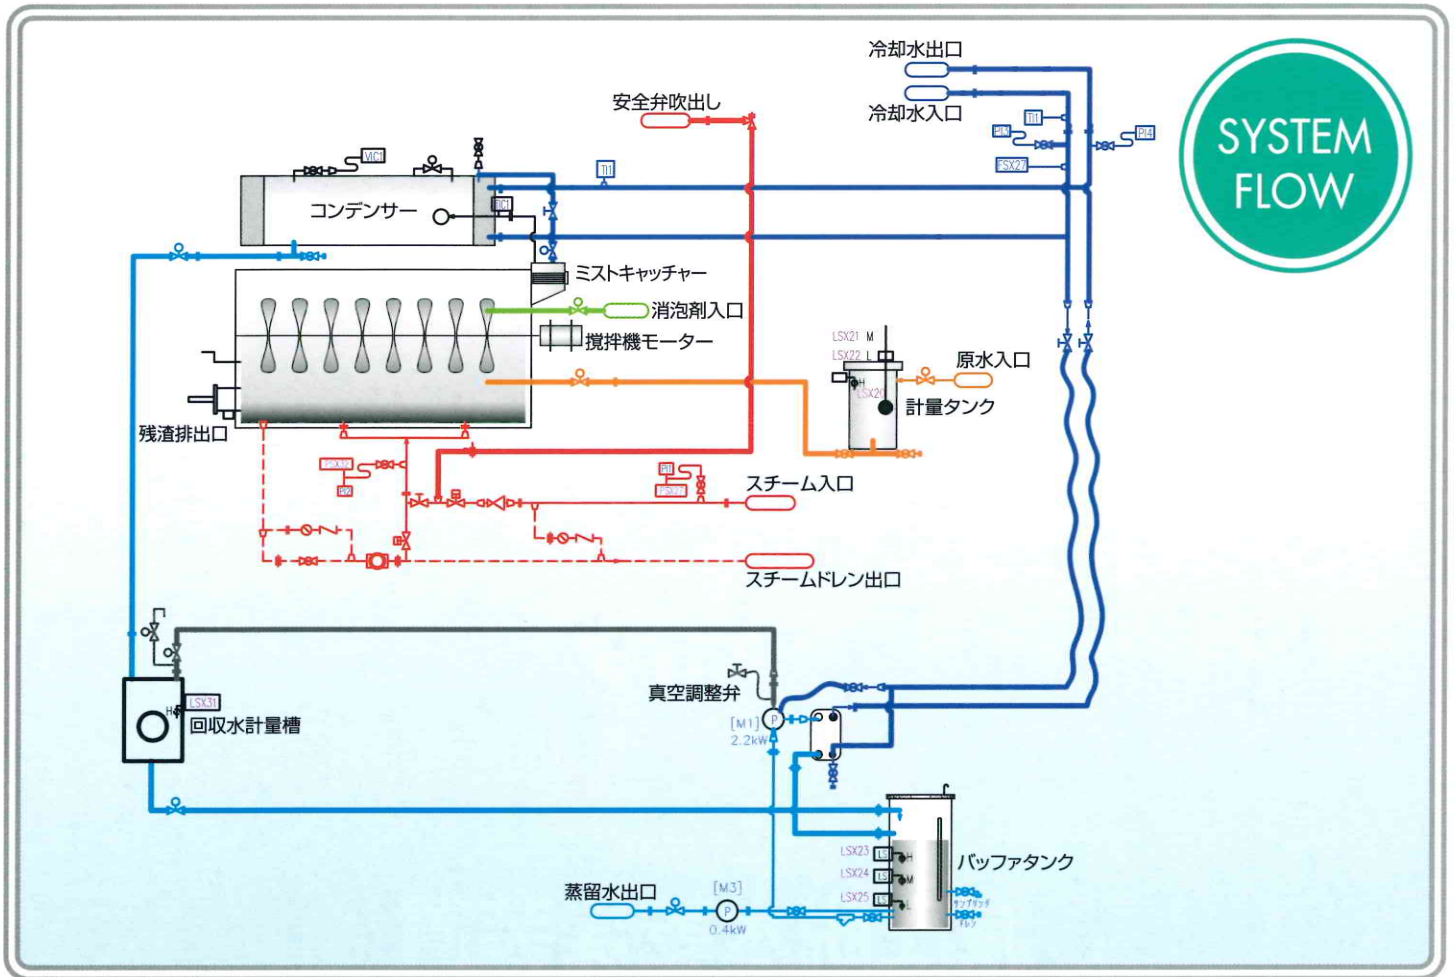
SYSTEM FLOW

冷却水出口

冷却水入口

TI1

PI3

PI4

FSX27

安全弁吹出し

VIC1

TI1

TIC1

コンデンサー

ミストキャッチャー

消泡剤入口

撹拌機モーター

LSX21 M

LSX22 L

LSX20

原水入口

計量タンク

残渣排出口

FSX32

PI2

PI1

FSX21

スチーム入口

スチームドレン出口

LSX31

回収水計量槽

真空調整弁

[M1]

2.2kW

LSX23

LSX24

LSX25

バッファタンク

蒸留水出口

[M3]

0.4kW

サンプリング

ドレン